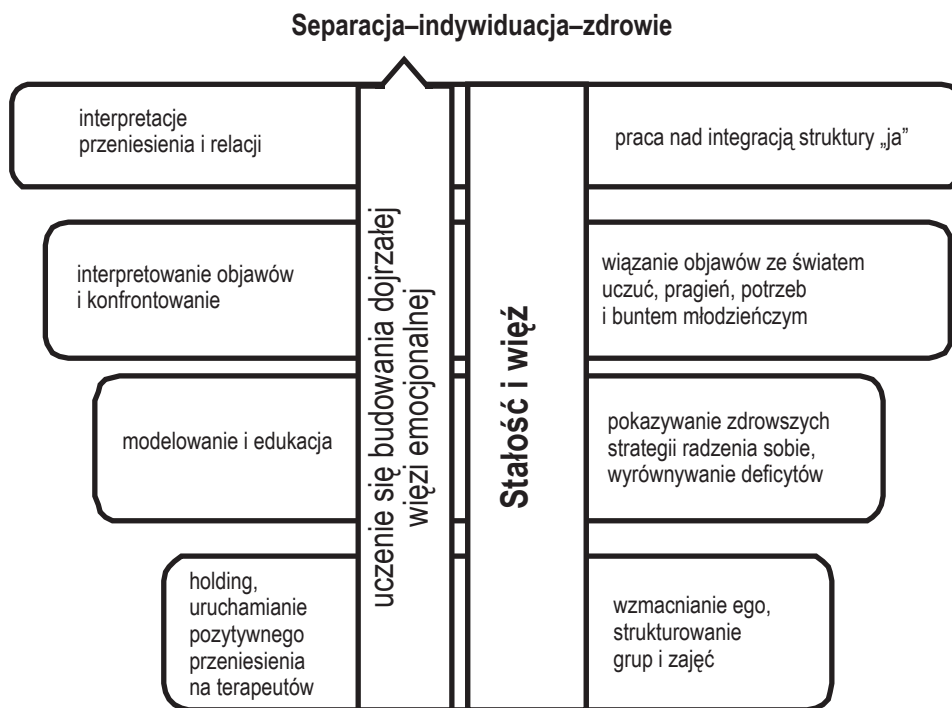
Separacja–indywiduacja–zdrowie

interpretacje przeniesienia i relacji

praca nad integracją struktury „ja"

interpretowanie objawów i konfrontowanie

wiązanie objawów ze światem uczuć, pragień, potrzeb i buntem młodzieńczym

modelowanie i edukacja

pokazywanie zdrowszych strategii radzenia sobie, wyrównywanie deficytów

holding, uruchamianie pozytywnego przeniesienia na terapeutów

wzmacnianie ego, strukturowanie grup i zajęć

uczenie się budowania dojrzałej więzi emocjonalnej

Stałość i więź